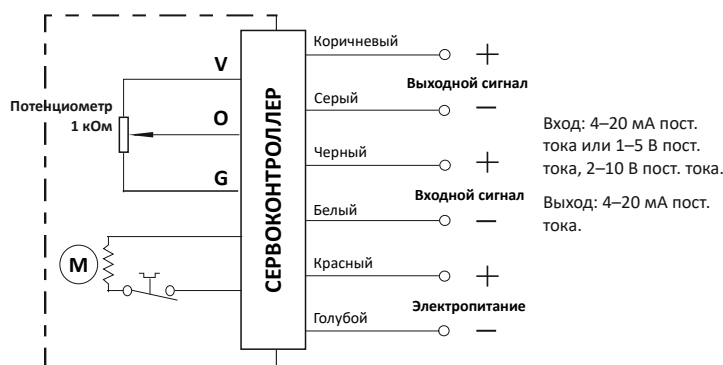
V

O

G

Потенциометр 1 кОм

M

СЕРВОКОНТРОЛЛЕР

Коричневый

+

Выходной сигнал

Серый

—

Черный

+

Входной сигнал

Белый

—

Красный

+

Электропитание

Голубой

—

Вход: 4–20 мА пост. тока или 1–5 В пост. тока, 2–10 В пост. тока.

Выход: 4–20 мА пост. тока.